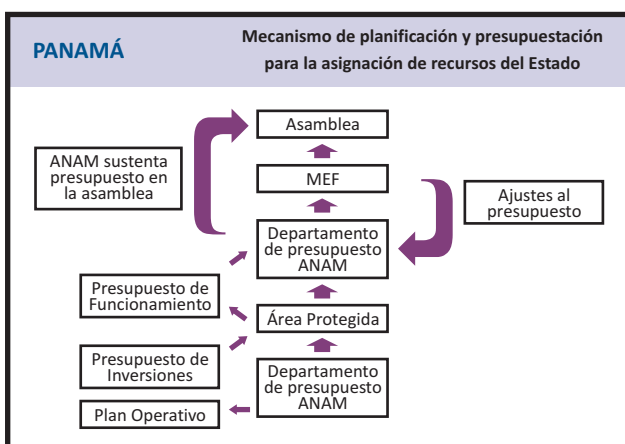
PANAMÁ

Mecanismo de planificación y presupuestación para la asignación de recursos del Estado

Asamblea

ANAM sustenta presupuesto en la asamblea

MEF

Ajustes al presupuesto

Departamento de presupuesto ANAM

Presupuesto de Funcionamiento

Área Protegida

Presupuesto de Inversiones

Departamento de presupuesto ANAM

Plan Operativo